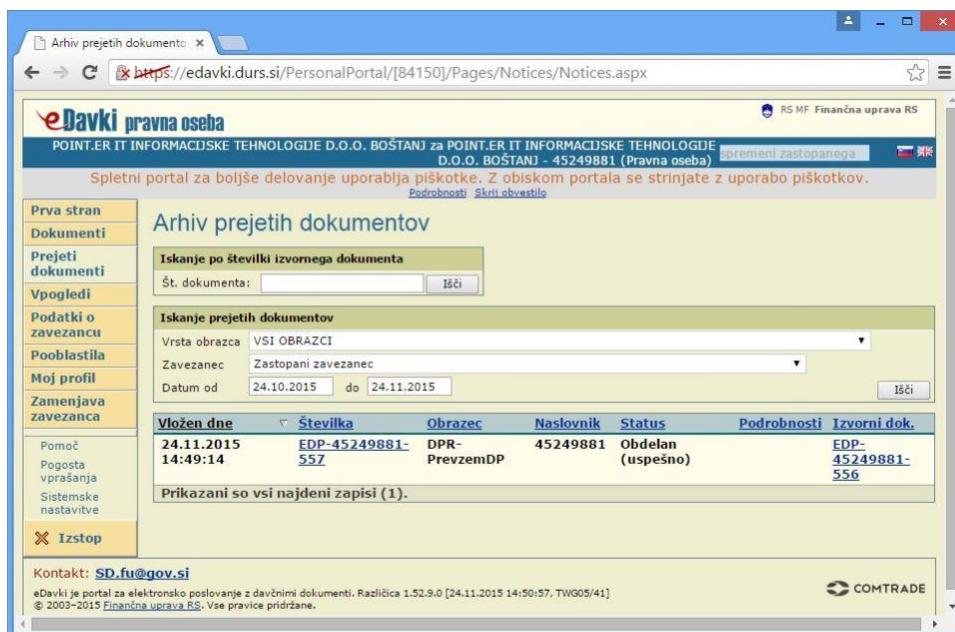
Arhiv prejetih dokumento ×

https://edavki.durs.si/PersonalPortal/[84150]/Pages/Notices/Notices.aspx

eDavki pravna oseba

RS MF Finančna uprava RS

POINT.ER IT INFORMACIJSKE TEHNOLOGIJE D.O.O. BOŠTANJ za POINT.ER IT INFORMACIJSKE TEHNOLOGIJE D.O.O. BOŠTANJ - 45249881 (Pravna oseba)

spremeni zastopanega

Spletni portal za boljše delovanje uporablja piškotke. Z obiskom portala se strinjate z uporabo piškotkov.

Podrobnosti Skrij obvestilo

Prva stran
Dokumenti
Prejeti dokumenti
Vpogledi
Podatki o zavezancu
Pooblastila
Moj profil
Zamenjava zavezanca

Pomoč
Pogosta vprašanja
Sistemske nastavitve

Izstop

Arhiv prejetih dokumentov

Iskanje po številki izvornega dokumenta

Št. dokumenta: Išči

Iskanje prejetih dokumentov

Vrsta obrazca VSI OBRAZCI

Zavezanec Zastopani zavezanec

Datum od 24.10.2015 do 24.11.2015

Išči

| Vložen dne | Številka | Obrazec | Naslovnik | Status | Podrobnosti | Izvorni dok. |
|---|---|---|---|---|---|---|
| 24.11.2015 14:49:14 | EDP-45249881-557 | DPR-PrevzemDP | 45249881 | Obdelan (uspešno) | | EDP-45249881-556 |

Prikazani so vsi najdeni zapisi (1).

Kontakt: SD.fu@gov.si

eDavki je portal za elektronsko poslovanje z davčnimi dokumenti. Različica 1.52.9.0 [24.11.2015 14:50:57, TWG05/41]
© 2003–2015 Finančna uprava RS. Vse pravice pridržane.

COMTRADE